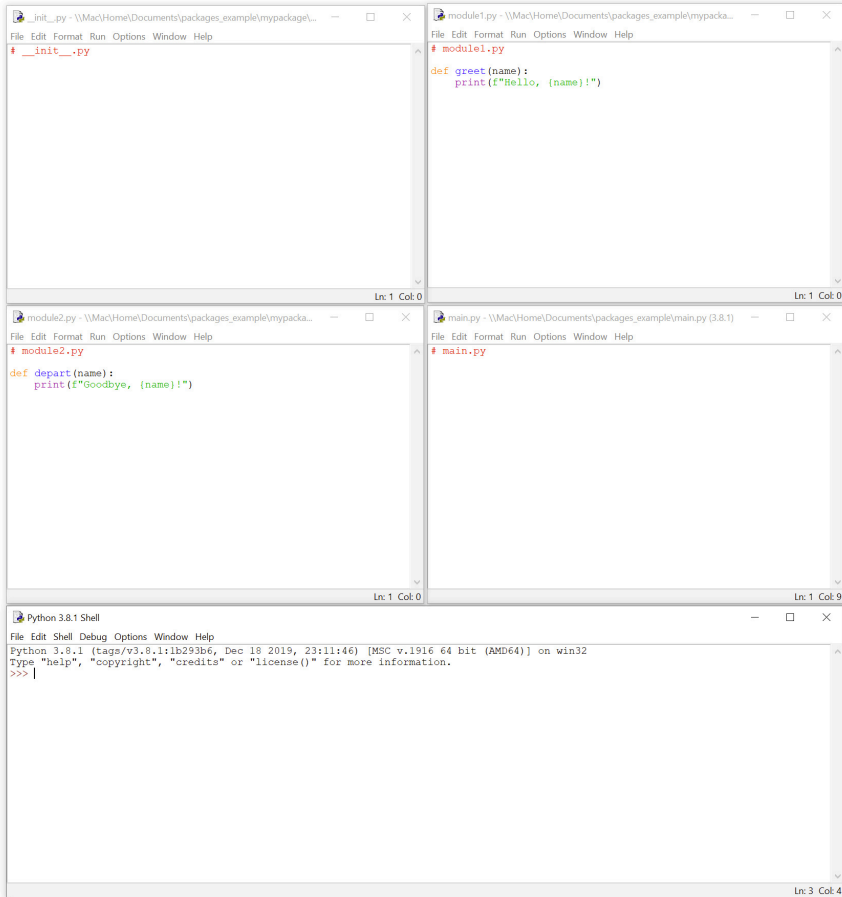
__init__.py - \\Mac\Home\Documents\packages_example\mypackage\...

File Edit Format Run Options Window Help

# __init__.py

Ln: 1 Col: 0

module1.py - \\Mac\Home\Documents\packages_example\mypacka...

File Edit Format Run Options Window Help

# module1.py

def greet(name):
    print(f"Hello, {name}!")

Ln: 1 Col: 0

module2.py - \\Mac\Home\Documents\packages_example\mypacka...

File Edit Format Run Options Window Help

# module2.py

def depart(name):
    print(f"Goodbye, {name}!")

Ln: 1 Col: 0

main.py - \\Mac\Home\Documents\packages_example\main.py (3.8.1)

File Edit Format Run Options Window Help

# main.py

Ln: 1 Col: 9

Python 3.8.1 Shell

File Edit Shell Debug Options Window Help

Python 3.8.1 (tags/v3.8.1:1b293b6, Dec 18 2019, 23:11:46) [MSC v.1916 64 bit (AMD64)] on win32
Type "help", "copyright", "credits" or "license()" for more information.
>>>

Ln: 3 Col: 4